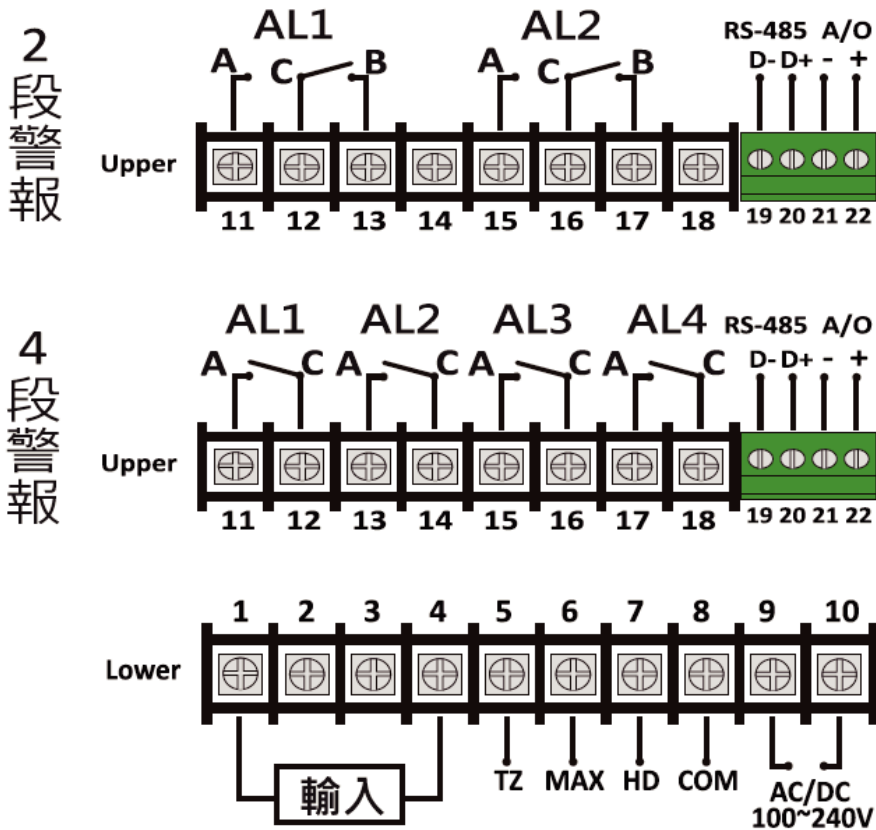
2段警報

AL1 AL2

A C B A C B

RS-485 A/O

D- D+ - +

Upper

11 12 13 14 15 16 17 18 19 20 21 22

4段警報

AL1 AL2 AL3 AL4

A C A C A C A C

RS-485 A/O

D- D+ - +

Upper

11 12 13 14 15 16 17 18 19 20 21 22

1 2 3 4 5 6 7 8 9 10

Lower

輸入

TZ MAX HD COM

AC/DC 100~240V